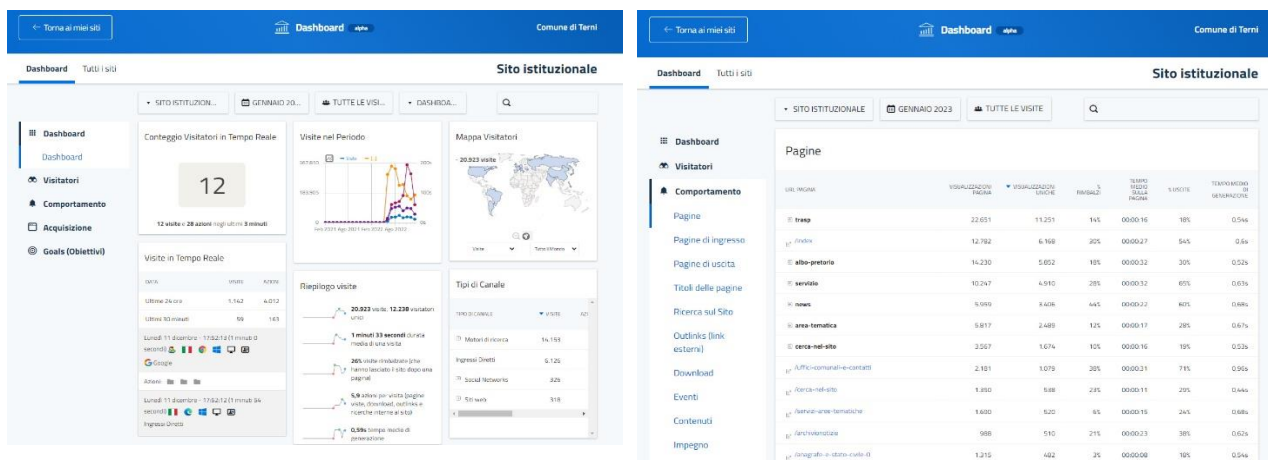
← Torna ai miei siti

Dashboard alpha

Comune di Terni

Dashboard Tutti i siti

Sito istituzionale

SITO ISTITUZION... GENNAIO 20... TUTTE LE VISI... DASHBOA...

Dashboard
Dashboard
Visitatori
Comportamento
Acquisizione
Goals (Obiettivi)

Conteggio Visitatori in Tempo Reale

12

12 visite e 28 azioni negli ultimi 3 minuti

Visite nel Periodo

Mappa Visitatori

20.923 visite

Visite in Tempo Reale

| DATA | VISITE | AZIONI |
|---|---|---|
| Ultime 24 ore | 1.162 | 4.012 |
| Ultimi 30 minuti | 59 | 143 |

Lunedì 11 dicembre - 17:52:12 (1 minuti 0 secondi)

Google

Altri

Lunedì 11 dicembre - 17:52:12 (1 minuti 54 secondi)

Ingressi Diretti

Riepilogo visite

20.923 visite, 12.238 visitatori unici

1 minuti 33 secondi durata media di una visita

26% visite rimbalzate (che hanno lasciato il sito dopo una pagina)

5,9 azioni per visita (pagine viste, download, outlinks e ricerche interne al sito)

0,59s tempo medio di generazione

Tipi di Canale

| TIPO DI CANALE | VISITE |
|---|---|
| Motori di ricerca | 14.155 |
| Ingressi Diretti | 6.125 |
| Social Networks | 325 |
| Siti web | 318 |

Visite | Tutto il Mondo

← Torna ai miei siti

Dashboard alpha

Comune di Terni

Dashboard Tutti i siti

Sito istituzionale

SITO ISTITUZIONALE GENNAIO 2023 TUTTE LE VISITE

Dashboard
Visitatori
Comportamento
Pagine
Pagine di ingresso
Pagine di uscita
Titoli delle pagine
Ricerca sul Sito
Outlinks (link esterni)
Download
Eventi
Contenuti
Impegno

Pagine

| URL PAGINA | VISUALIZZAZIONI PAGINA | VISUALIZZAZIONI UNICHE | % RIMBALZI | TEMPO MEDIO SULLA PAGINA | % USCITE | TEMPO MEDIO DI GENERAZIONE |
|---|---|---|---|---|---|---|
| trasp | 22.651 | 11.251 | 14% | 00:00:16 | 18% | 0,54s |
| /index | 12.782 | 6.168 | 30% | 00:00:27 | 54% | 0,6s |
| albo-pretorio | 14.230 | 5.852 | 18% | 00:00:32 | 30% | 0,52s |
| servizio | 10.247 | 4.910 | 28% | 00:00:32 | 65% | 0,63s |
| news | 5.999 | 3.406 | 44% | 00:00:22 | 60% | 0,69s |
| area-tematica | 5.817 | 2.489 | 12% | 00:00:17 | 28% | 0,67s |
| cerca-nel-sito | 3.567 | 1.674 | 10% | 00:00:16 | 19% | 0,52s |
| /uffici-comunali-e-contatti | 2.181 | 1.075 | 38% | 00:00:21 | 71% | 0,96s |
| /cerca-nel-sito | 1.850 | 938 | 23% | 00:00:11 | 29% | 0,44s |
| /servizi-aree-tematiche | 1.600 | 920 | 6% | 00:00:15 | 24% | 0,68s |
| /archivionotizie | 988 | 510 | 21% | 00:00:23 | 38% | 0,62s |
| /anagrafe-e-stato-civile-0 | 1.215 | 482 | 3% | 00:00:08 | 18% | 0,54s |